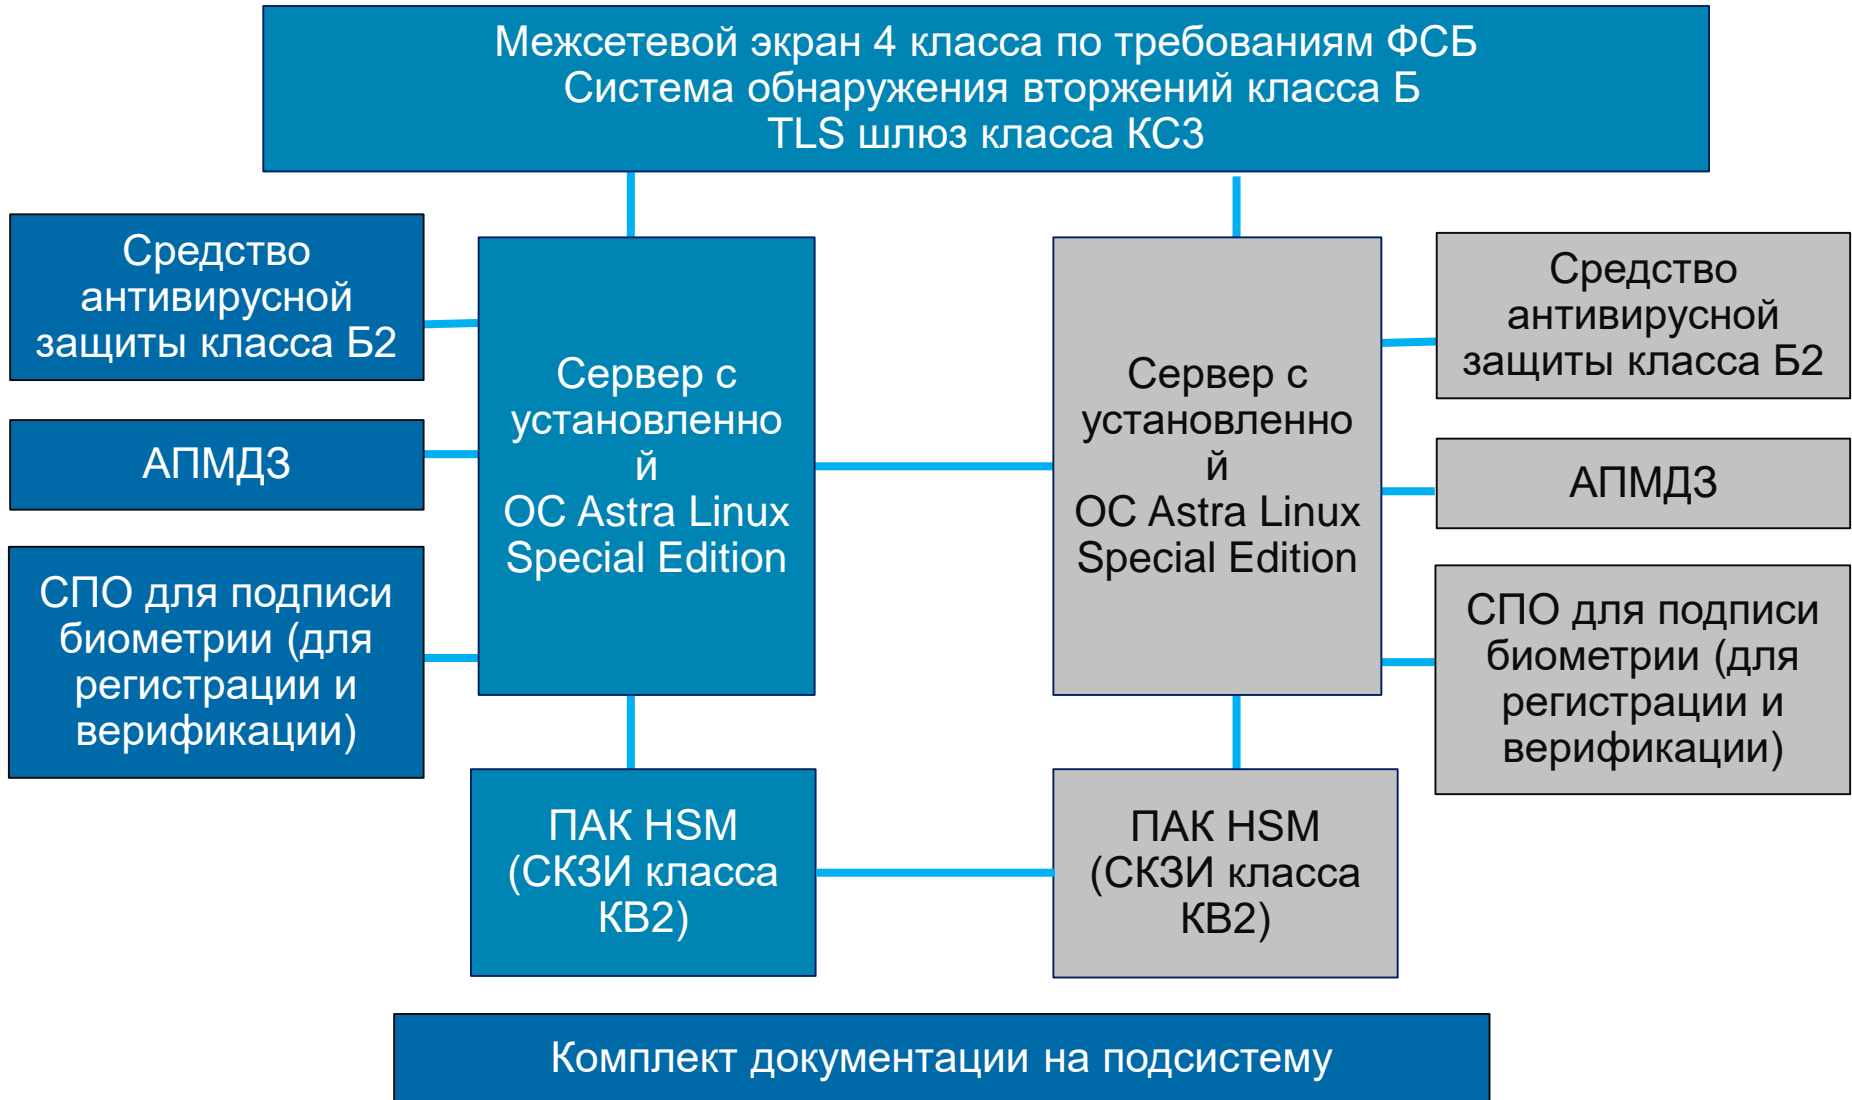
Межсетевой экран 4 класса по требованиям ФСБ
Система обнаружения вторжений класса Б
TLS шлюз класса КС3

Средство антивирусной защиты класса Б2

АПМДЗ

СПО для подписи биометрии (для регистрации и верификации)

Сервер с установленно й ОС Astra Linux Special Edition

Сервер с установленно й ОС Astra Linux Special Edition

Средство антивирусной защиты класса Б2

АПМДЗ

СПО для подписи биометрии (для регистрации и верификации)

ПАК HSM (СКЗИ класса КВ2)

ПАК HSM (СКЗИ класса КВ2)

Комплект документации на подсистему